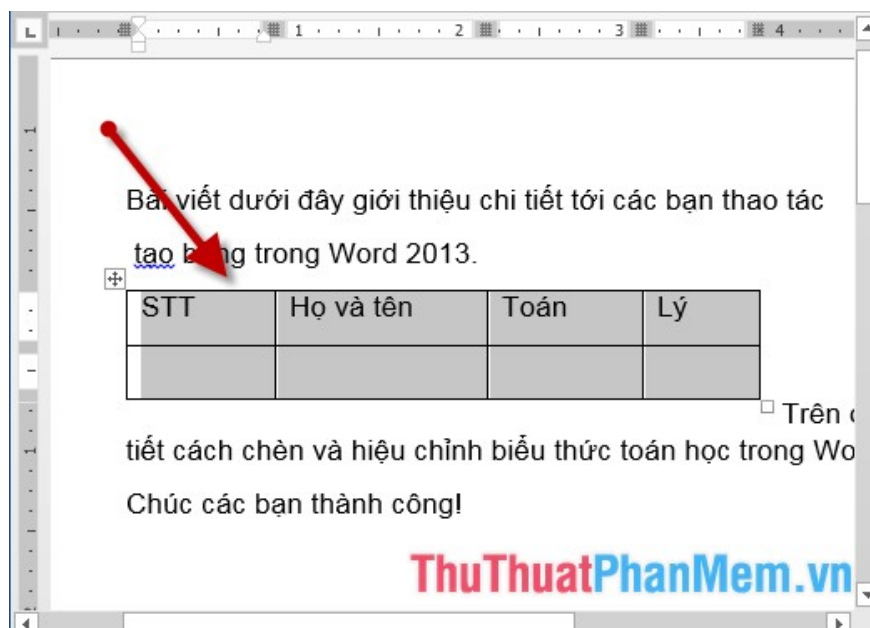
1 2 3 4

Bài viết dưới đây giới thiệu chi tiết tới các bạn thao tác tạo b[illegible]g trong Word 2013.

| STT | Họ và tên | Toán | Lý |
|---|---|---|---|
| | | | |

Trên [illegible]

tiết cách chèn và hiệu chỉnh biểu thức toán học trong Wo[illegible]

Chúc các bạn thành công!

ThuThuatPhanMem.vn